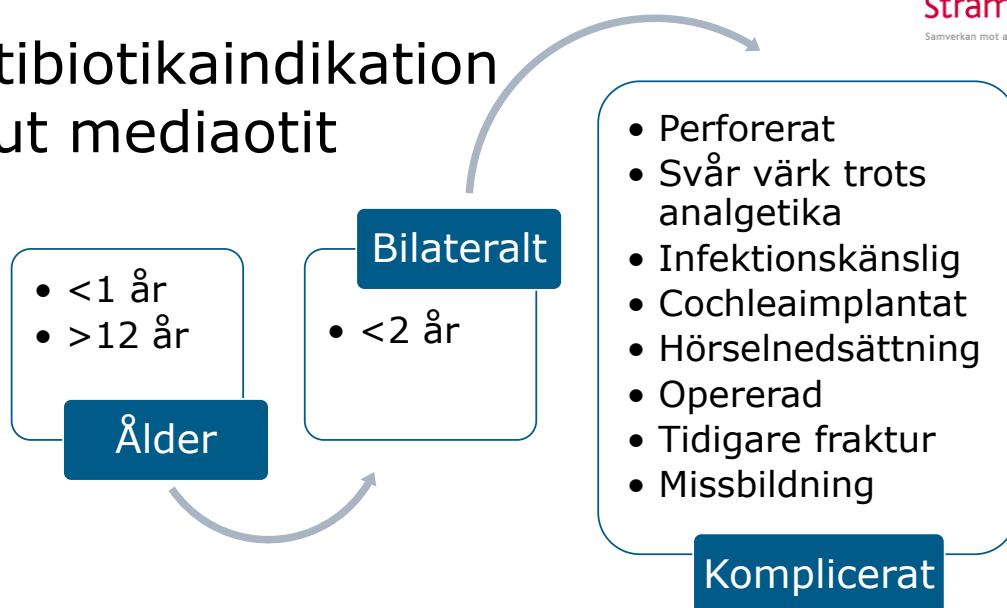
tibiotikaindikation
ut mediaotit

Stram
Samverkan mot a

• <1 år
• >12 år

Ålder

Bilateralt

• <2 år

• Perforerat
• Svår värk trots analgetika
• Infektionskänslig
• Cochleaimplantat
• Hörselnedsättning
• Opererad
• Tidigare fraktur
• Missbildning

Komplicerat